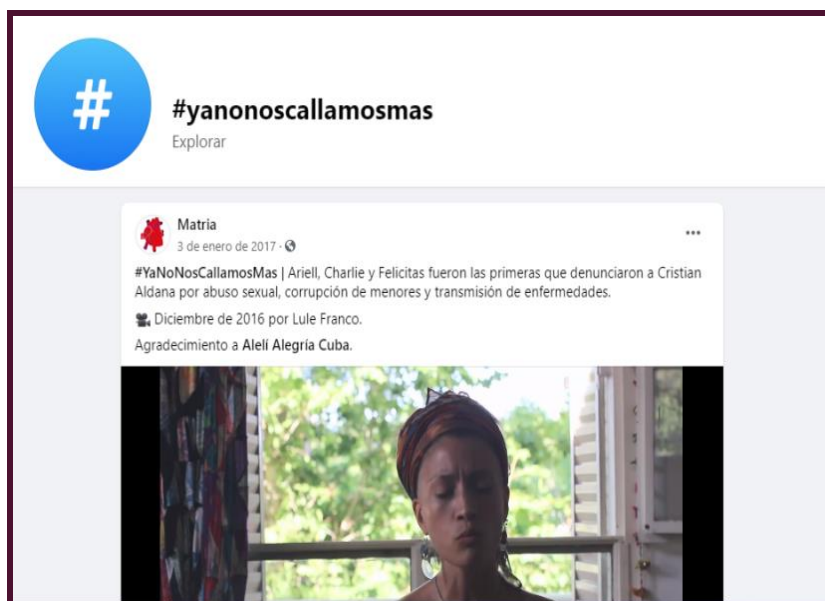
#

#yanonoscallamosmas

Explorar

Matria

3 de enero de 2017 ·

...

#YaNoNosCallamosMas | Ariell, Charlie y Felicitas fueron las primeras que denunciaron a Cristian Aldana por abuso sexual, corrupción de menores y transmisión de enfermedades.

Diciembre de 2016 por Lule Franco.

Agradecimiento a Alelí Alegría Cuba.